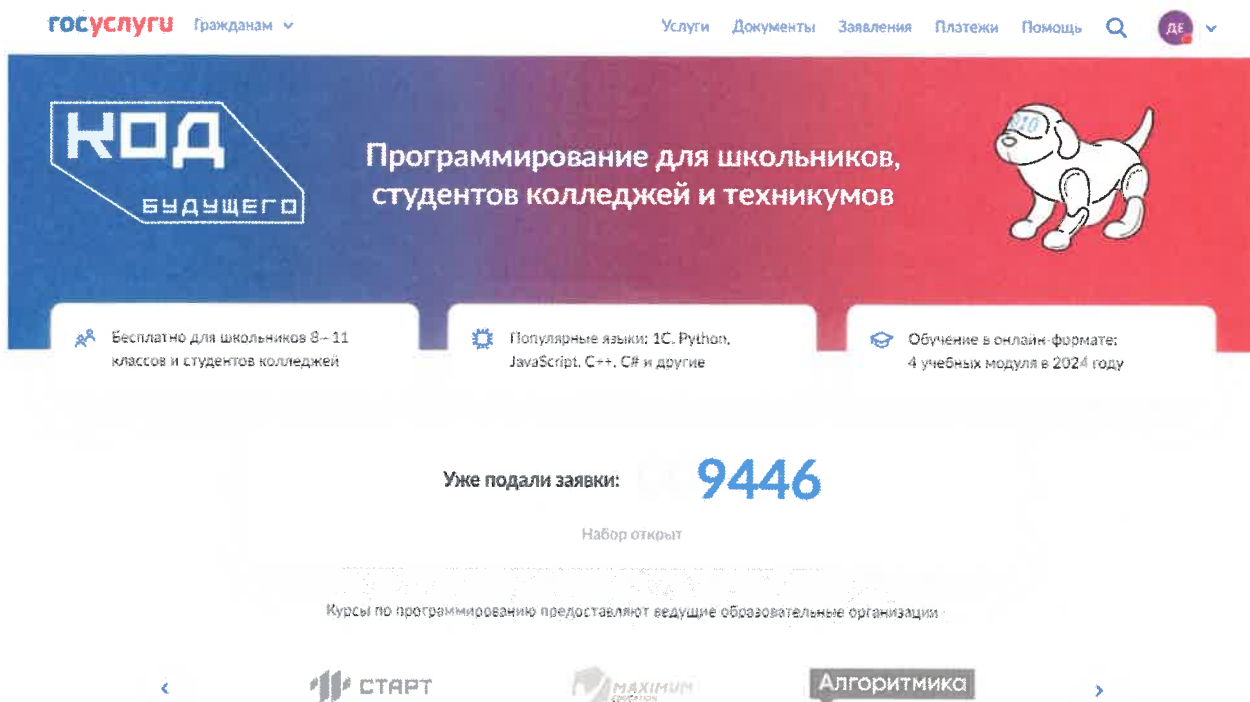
госуслуги Гражданам

Услуги Документы Заявления Платежи Помощь ДЕ

КОД БУДУЩЕГО

Программирование для школьников, студентов колледжей и техникумов

Бесплатно для школьников 8 - 11 классов и студентов колледжей

Популярные языки: 1С, Python, JavaScript, C++, C# и другие

Обучение в онлайн-формате: 4 учебных модуля в 2024 году

Уже подали заявки: 9446

Набор открыт

Курсы по программированию предоставляют ведущие образовательные организации

СТАРТ MAXIMUM Алгоритмика